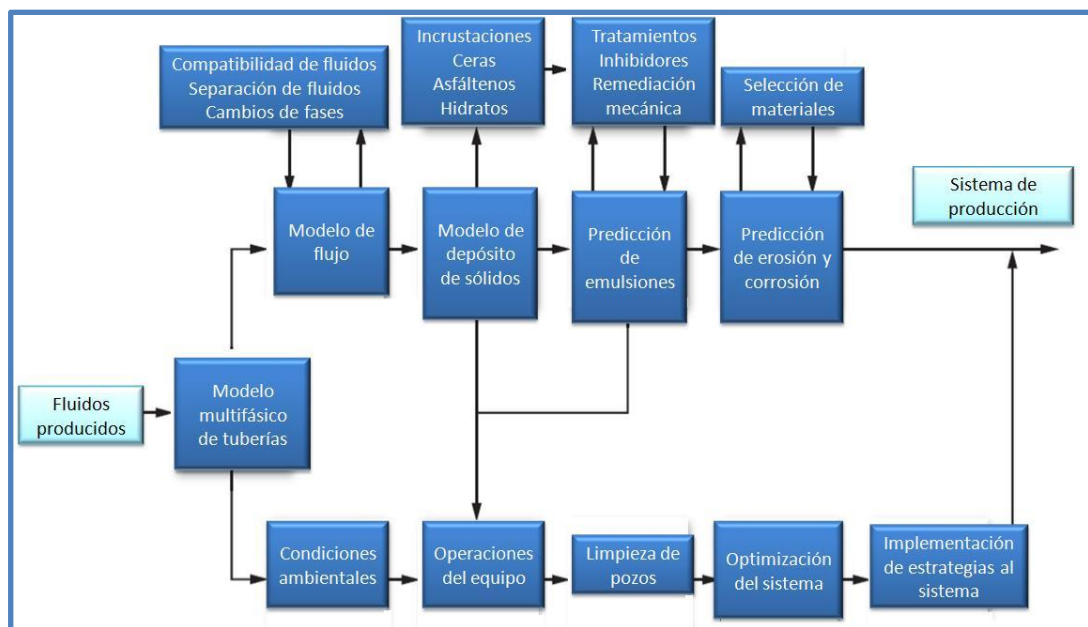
Compatibilidad de fluidos
Separación de fluidos
Cambios de fases

Incrustaciones
Ceras
Asfáltenos
Hidratos

Tratamientos
Inhibidores
Remediación mecánica

Selección de materiales

Sistema de producción

Modelo de flujo

Modelo de depósito de sólidos

Predicción de emulsiones

Predicción de erosión y corrosión

Fluidos producidos

Modelo multifásico de tuberías

Condiciones ambientales

Operaciones del equipo

Limpieza de pozos

Optimización del sistema

Implementación de estrategias al sistema